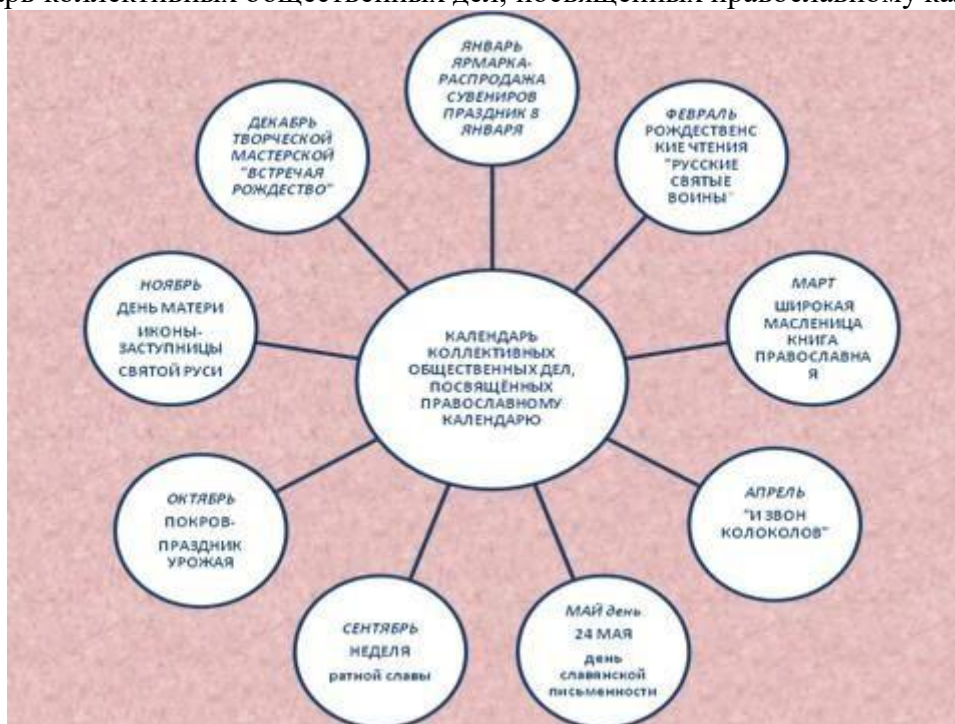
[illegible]рь коллективных общественных дел, посвящённых православному ка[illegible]

ЯНВАРЬ ЯРМАРКА-РАСПРОДАЖА СУВЕНИРОВ ПРАЗДНИК 8 ЯНВАРЯ

ФЕВРАЛЬ РОЖДЕСТВЕНСКИЕ ЧТЕНИЯ "РУССКИЕ СВЯТЫЕ ВОИНЫ"

МАРТ ШИРОКАЯ МАСЛЕНИЦА КНИГА ПРАВОСЛАВНАЯ

АПРЕЛЬ "И ЗВОН КОЛОКОЛОВ"

МАЙ день 24 МАЯ день славянской письменности

СЕНТЯБРЬ НЕДЕЛЯ ратной славы

ОКТЯБРЬ ПОКРОВ-ПРАЗДНИК УРОЖАЯ

НОЯБРЬ ДЕНЬ МАТЕРИ ИКОНЫ-ЗАСТУПНИЦЫ СВЯТОЙ РУСИ

ДЕКАБРЬ ТВОРЧЕСКОЙ МАСТЕРСКОЙ "ВСТРЕЧАЯ РОЖДЕСТВО"

КАЛЕНДАРЬ КОЛЛЕКТИВНЫХ ОБЩЕСТВЕННЫХ ДЕЛ, ПОСВЯЩЁННЫХ ПРАВОСЛАВНОМУ КАЛЕНДАРЮ